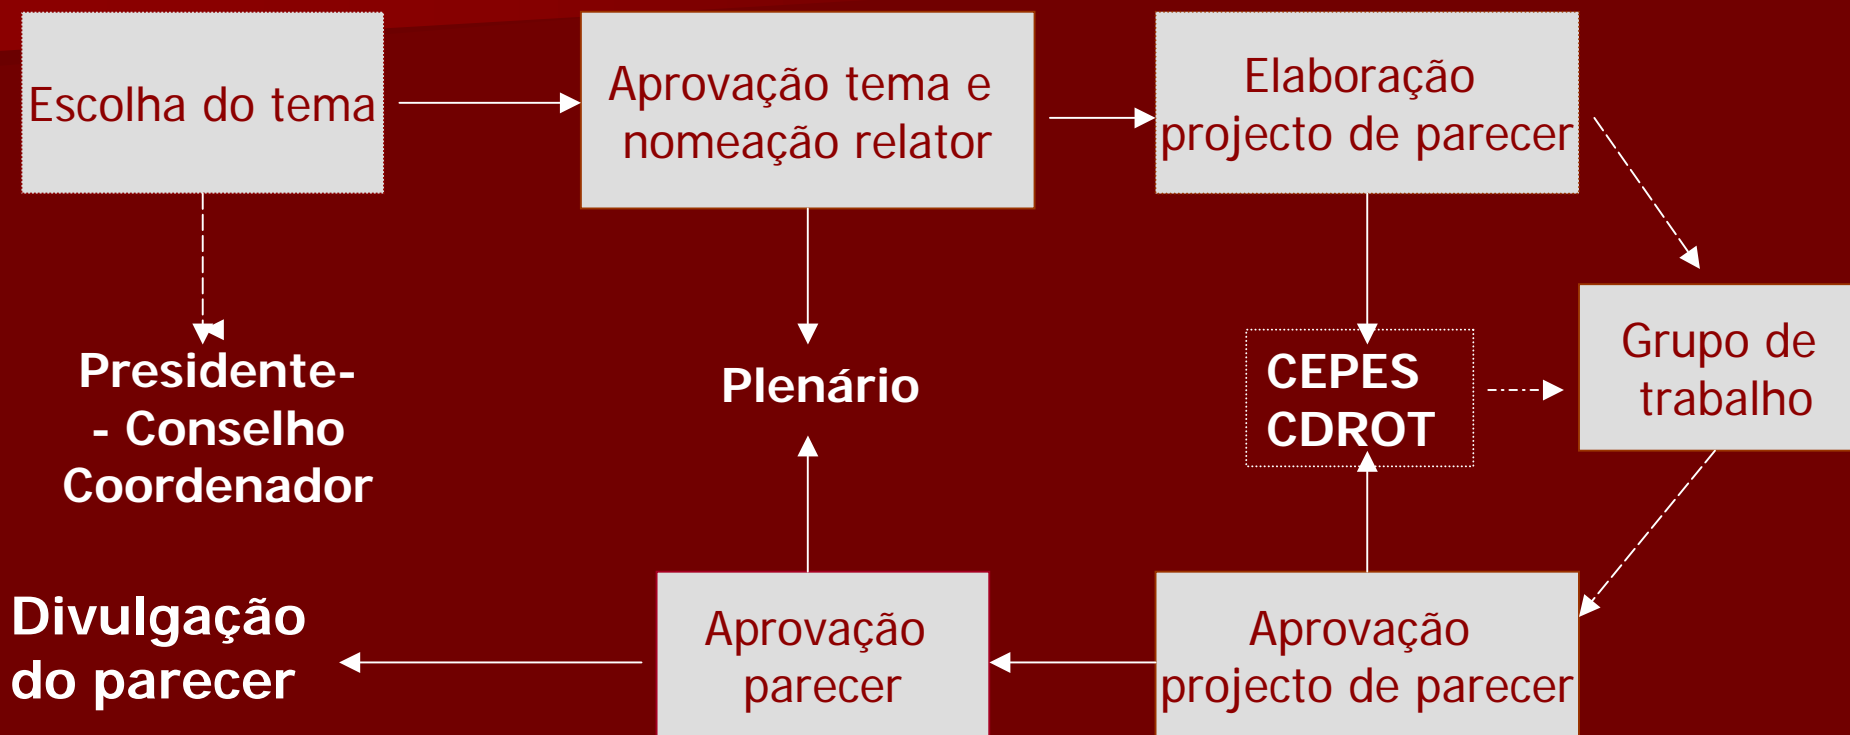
Escolha do tema

Aprovação tema e nomeação relator

Elaboração projecto de parecer

Presidente- - Conselho Coordenador

Plenário

CEPES CDROT

Grupo de trabalho

Divulgação do parecer

Aprovação parecer

Aprovação projecto de parecer